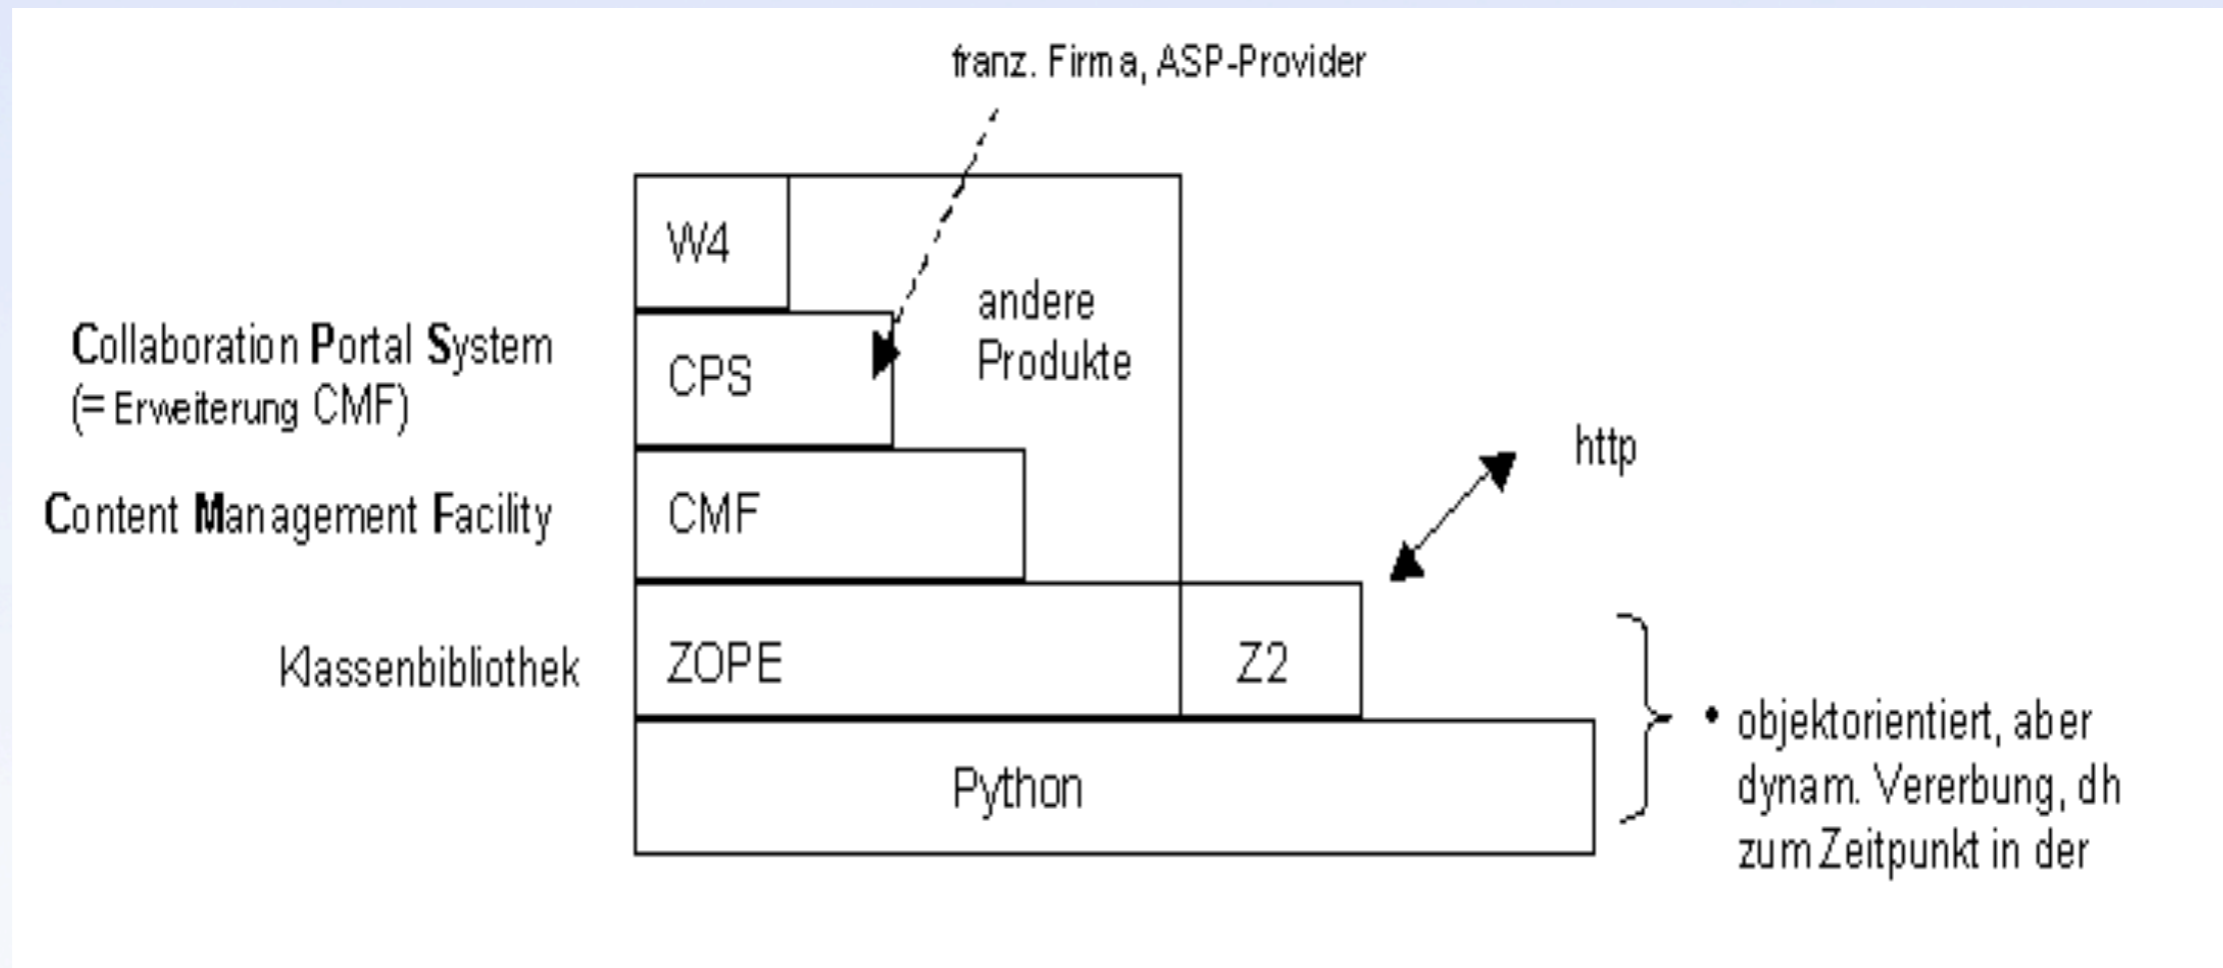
franz. Firma, ASP-Provider

W4

andere Produkte

Collaboration Portal System (= Erweiterung CMF)

CPS

Content Management Facility

CMF

http

Klassenbibliothek

ZOPE

Z2

Python

• objektorientiert, aber dynam. Vererbung, dh zum Zeitpunkt in der